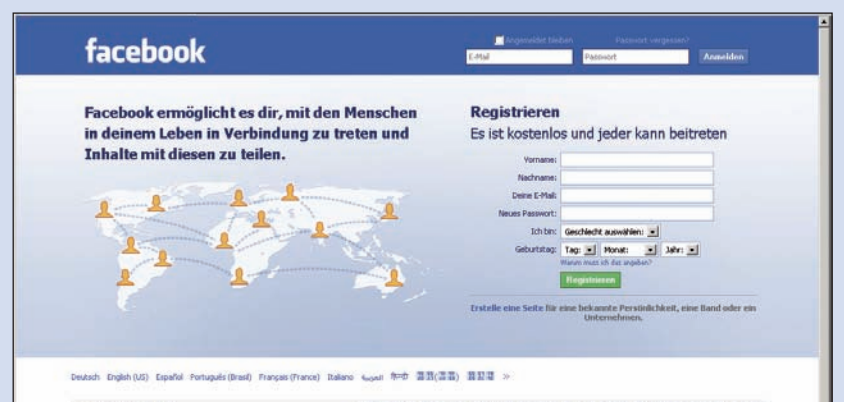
facebook

Angemeldet bleiben Passwort vergessen?

E-Mail Passwort Anmelden

Facebook ermöglicht es dir, mit den Menschen in deinem Leben in Verbindung zu treten und Inhalte mit diesen zu teilen.

Registrieren

Es ist kostenlos und jeder kann beitreten

Vorname:

Nachname:

Deine E-Mail:

Neues Passwort:

Ich bin: Geschlecht auswählen:

Geburtstag: Tag: Monat: Jahr:

Warum muss ich das angeben?

Registrieren

Erstelle eine Seite für eine bekannte Persönlichkeit, eine Band oder ein Unternehmen.

Deutsch English (US) Español Português (Brasil) Français (France) Italiano العربية हिन्दी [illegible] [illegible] »